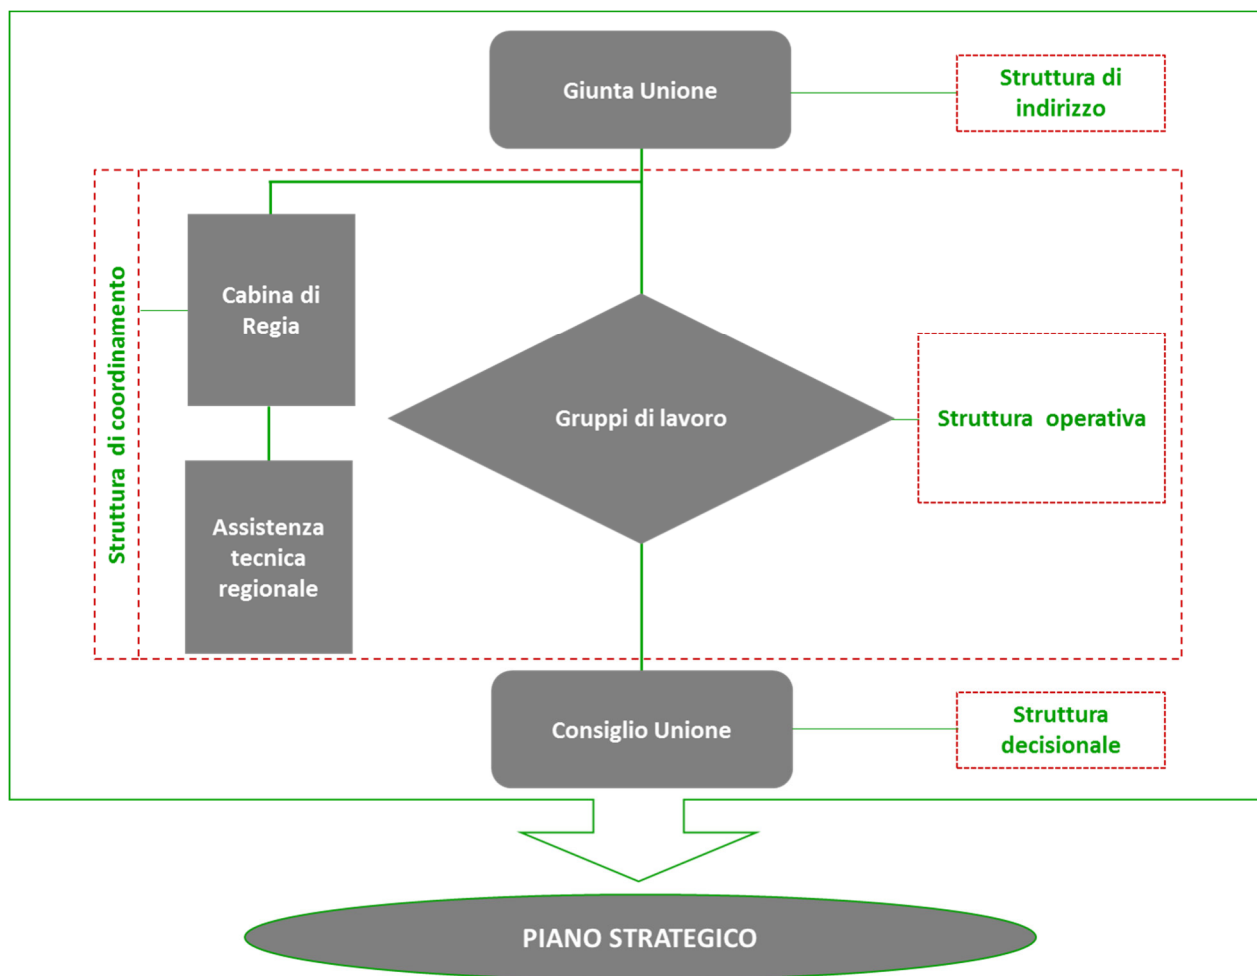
Giunta Unione

Struttura di indirizzo

Struttura di coordinamento

Cabina di Regia

Gruppi di lavoro

Struttura operativa

Assistenza tecnica regionale

Consiglio Unione

Struttura decisionale

PIANO STRATEGICO